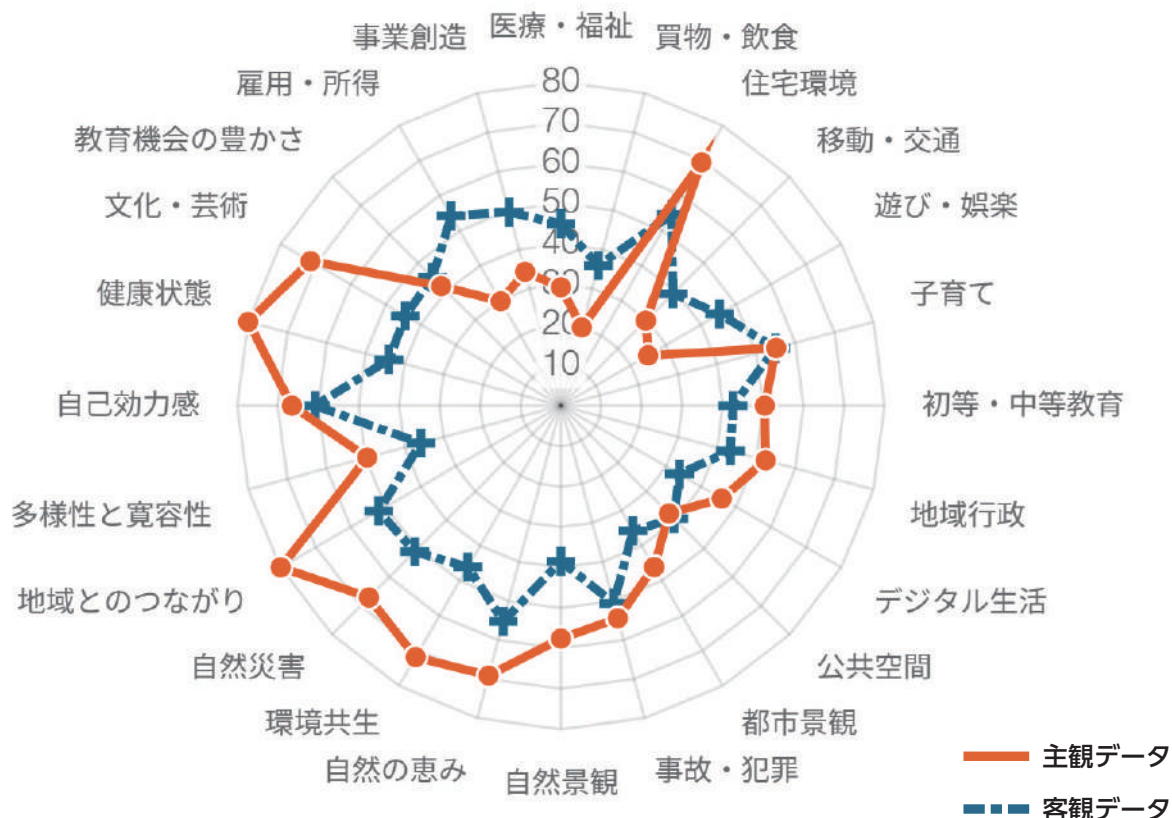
医療・福祉
買物・飲食
住宅環境
移動・交通
遊び・娯楽
子育て
初等・中等教育
地域行政
デジタル生活
公共空間
都市景観
事故・犯罪
自然景観
自然の恵み
環境共生
自然災害
地域とのつながり
多様性と寛容性
自己効力感
健康状態
文化・芸術
教育機会の豊かさ
雇用・所得
事業創造

80
70
60
50
40
30
20
10

主観データ
客観データ